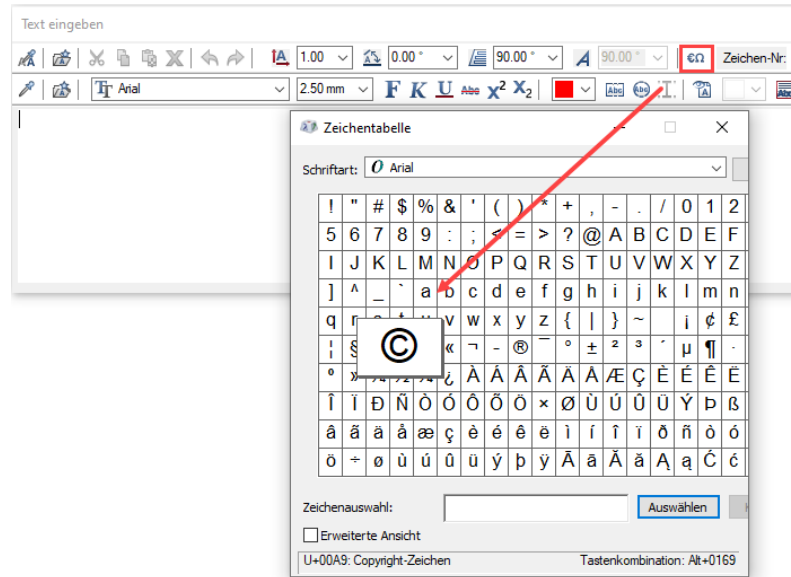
Text eingeben

1.00 0.00 ° 90.00 ° 90.00 ° €Ω Zeichen-Nr:

Arial 2.50 mm F K U Abc $X^2$ $X_2$

Zeichentabelle

Schriftart: Arial

| ! | " | # | $ | % | & | ' | ( | ) | * | + | , | - | . | / | 0 | 1 | 2 |
|---|---|---|---|---|---|---|---|---|---|---|---|---|---|---|---|---|---|
| 5 | 6 | 7 | 8 | 9 | : | ; | < | = | > | ? | @ | A | B | C | D | E | F |
| I | J | K | L | M | N | O | P | Q | R | S | T | U | V | W | X | Y | Z |
| ] | ^ | _ | ` | a | b | c | d | e | f | g | h | i | j | k | l | m | n |
| q | r | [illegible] | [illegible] | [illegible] | v | w | x | y | z | { | \| | } | ~ |  | ¡ | ¢ | £ |
| ¦ | § | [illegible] | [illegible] | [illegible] | « | ¬ | - | ® | ¯ | ° | ± | ² | ³ | ´ | µ | ¶ | · |
| º | » | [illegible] | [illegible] | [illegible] | ¿ | À | Á | Â | Ã | Ä | Å | Æ | Ç | È | É | Ê | Ë |
| Î | Ï | Ð | Ñ | Ò | Ó | Ô | Õ | Ö | × | Ø | Ù | Ú | Û | Ü | Ý | Þ | ß |
| â | ã | ä | å | æ | ç | è | é | ê | ë | ì | í | î | ï | ð | ñ | ò | ó |
| ö | ÷ | ø | ù | ú | û | ü | ý | þ | ÿ | Ā | ā | Ă | ă | Ą | ą | Ć | ć |

©

Zeichenauswahl: Auswählen

Erweiterte Ansicht

U+00A9: Copyright-Zeichen Tastenkombination: Alt+0169